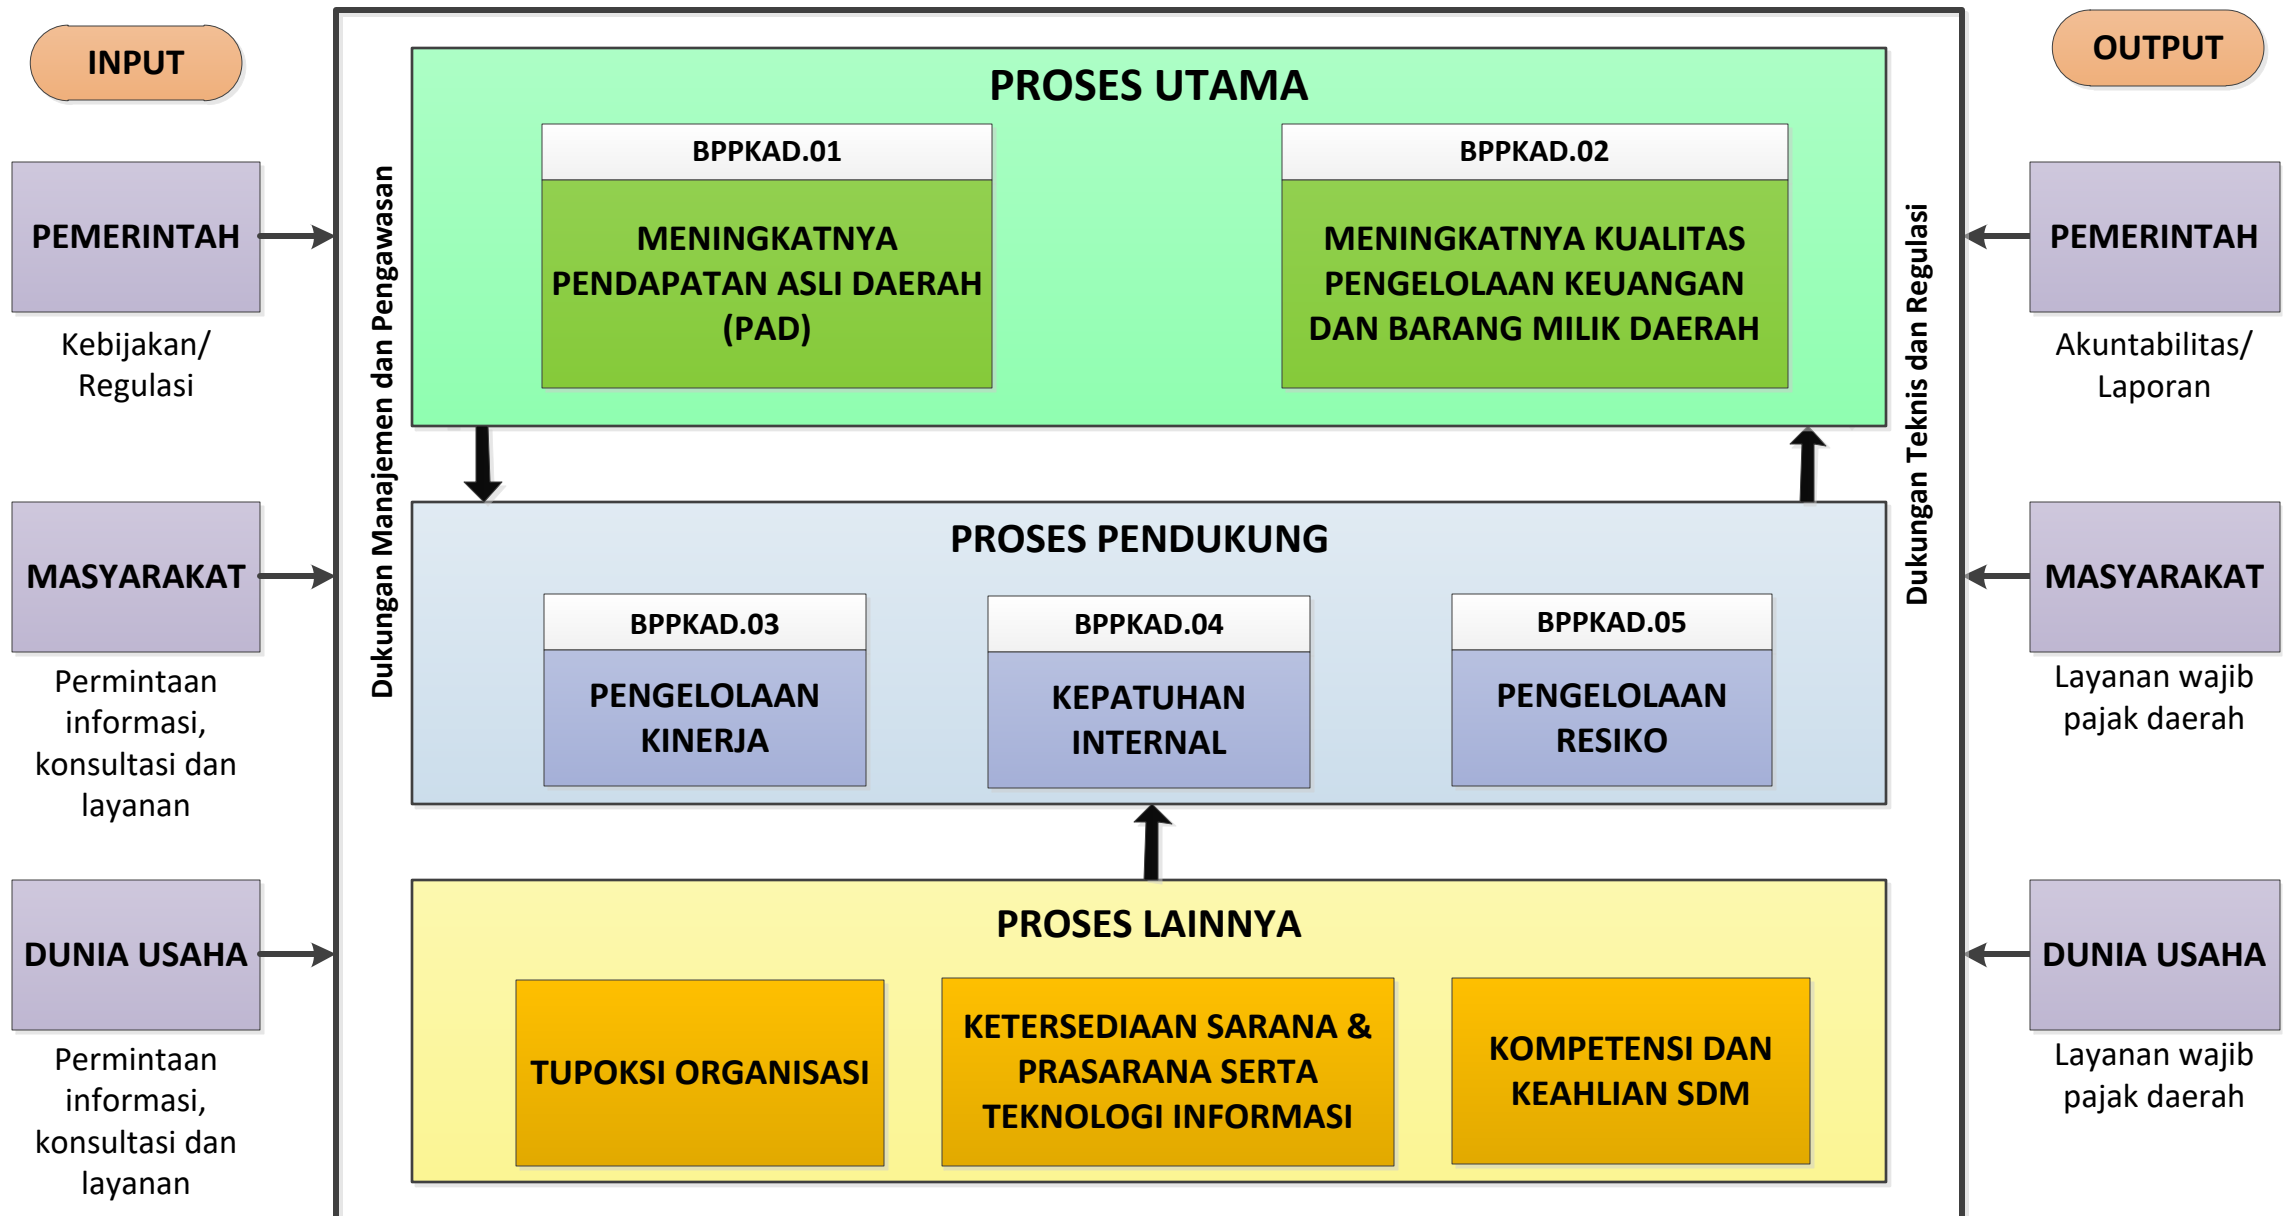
INPUT

PEMERINTAH

Kebijakan/ Regulasi

MASYARAKAT

Permintaan informasi, konsultasi dan layanan

DUNIA USAHA

Permintaan informasi, konsultasi dan layanan

Dukungan Manajemen dan Pengawasan

PROSES UTAMA

BPPKAD.01

MENINGKATNYA PENDAPATAN ASLI DAERAH (PAD)

BPPKAD.02

MENINGKATNYA KUALITAS PENGELOLAAN KEUANGAN DAN BARANG MILIK DAERAH

PROSES PENDUKUNG

BPPKAD.03

PENGELOLAAN KINERJA

BPPKAD.04

KEPATUHAN INTERNAL

BPPKAD.05

PENGELOLAAN RESIKO

PROSES LAINNYA

TUPOKSI ORGANISASI

KETERSEDIAAN SARANA & PRASARANA SERTA TEKNOLOGI INFORMASI

KOMPETENSI DAN KEAHLIAN SDM

Dukungan Teknis dan Regulasi

OUTPUT

PEMERINTAH

Akuntabilitas/ Laporan

MASYARAKAT

Layanan wajib pajak daerah

DUNIA USAHA

Layanan wajib pajak daerah